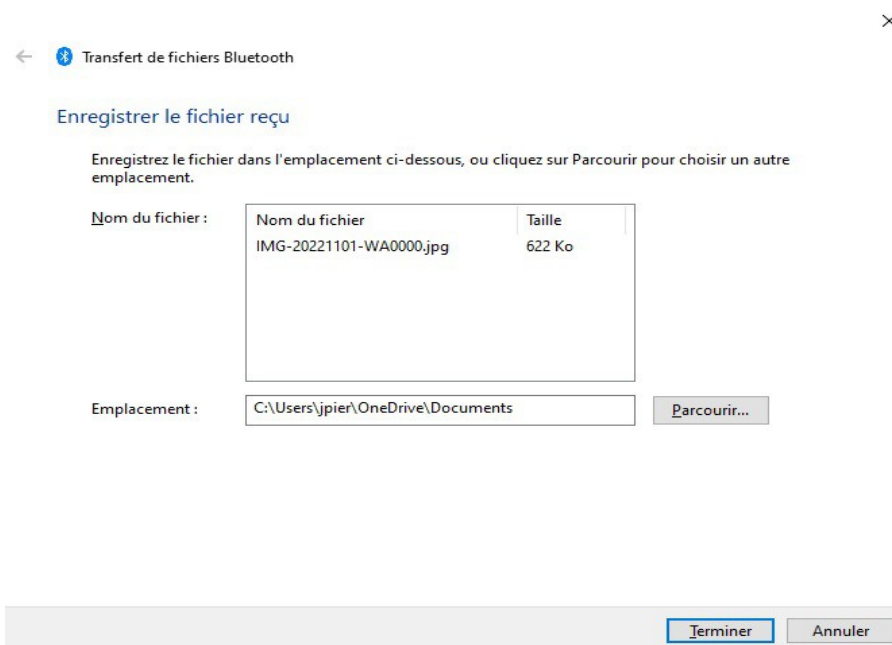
Transfert de fichiers Bluetooth

Enregistrer le fichier reçu

Enregistrez le fichier dans l'emplacement ci-dessous, ou cliquez sur Parcourir pour choisir un autre emplacement.

Nom du fichier :

| Nom du fichier | Taille |
|---|---|
| IMG-20221101-WA0000.jpg | 622 Ko |

Emplacement : C:\Users\jpier\OneDrive\Documents

Parcourir...

Terminer

Annuler